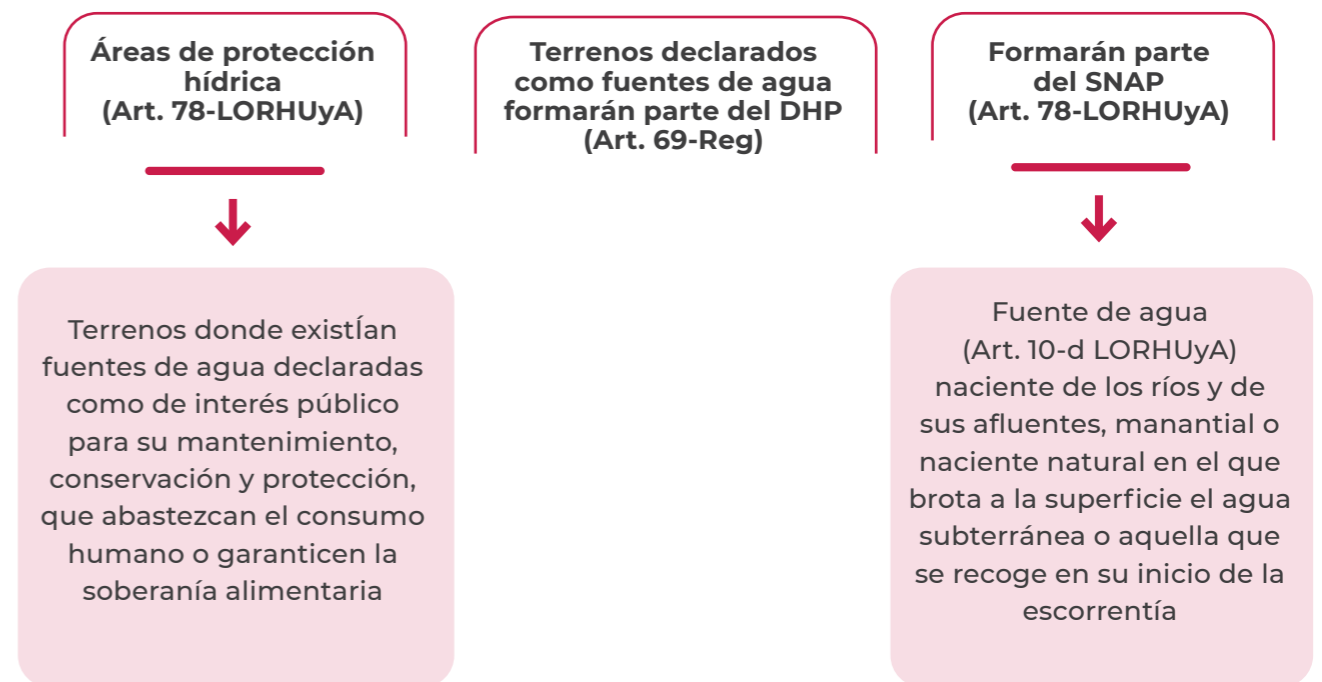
Áreas de protección hídrica
(Art. 78-LORHUyA)

Terrenos declarados como fuentes de agua formarán parte del DHP
(Art. 69-Reg)

Formarán parte del SNAP
(Art. 78-LORHUyA)

Terrenos donde existÍan fuentes de agua declaradas como de interés público para su mantenimiento, conservación y protección, que abastezcan el consumo humano o garanticen la soberanía alimentaria

Fuente de agua
(Art. 10-d LORHUyA)
naciente de los ríos y de sus afluentes, manantial o naciente natural en el que brota a la superficie el agua subterránea o aquella que se recoge en su inicio de la escorrentía